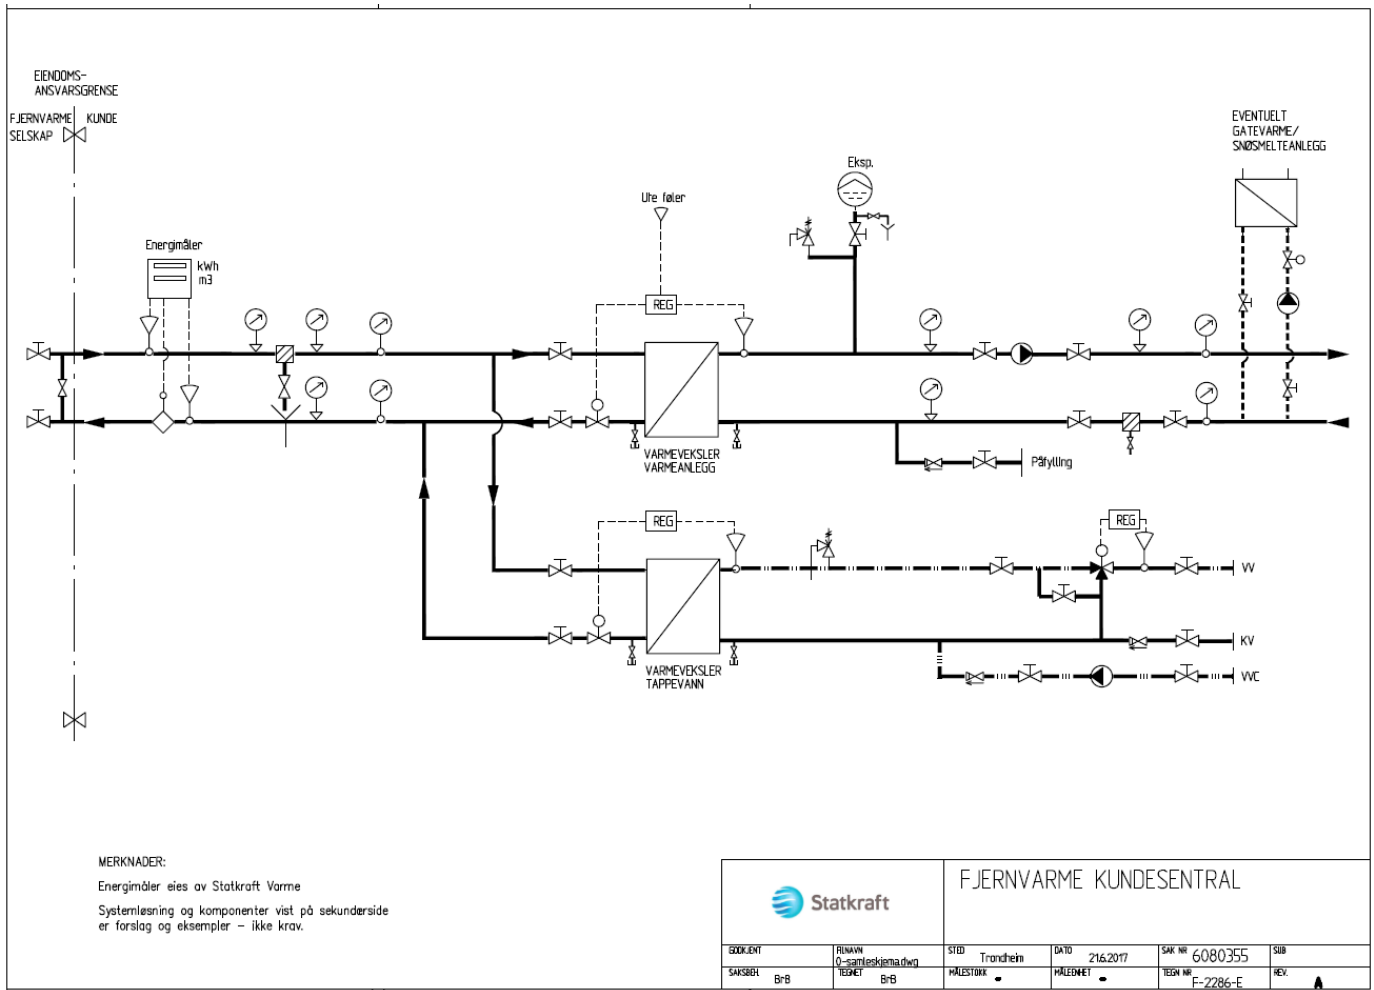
EIENDOMS-
ANSVARSGRENSE

FJERNVARME SELSKAP

KUNDE

EVENTUELT
GATEVARME/
SNØSMELTEANLEGG

Eksp.

Ute føler

Energimåler

kWh
m3

REG

VARMEVEKSLER
VARMEANLEGG

Påfylling

REG

REG

VV

KV

VVC

VARMEVEKSLER
TAPPEVANN

MERKNADER:
Energimåler eies av Statkraft Varme

Systemløsning og komponenter vist på sekundærside er forslag og eksempler – ikke krav.

Statkraft

FJERNVARME KUNDESENTRAL

| GODKJENT | FILNAVN 0-samleskjema.dwg | STED Trondheim | DATO 21.6.2017 | SAK NR 6080355 | SUB |
|---|---|---|---|---|---|
| SAKSBEH. BrB | TEGNET BrB | MÅLESTOKK - | MÅLEENHET - | TEGN NR F-2286-E | REV. A |